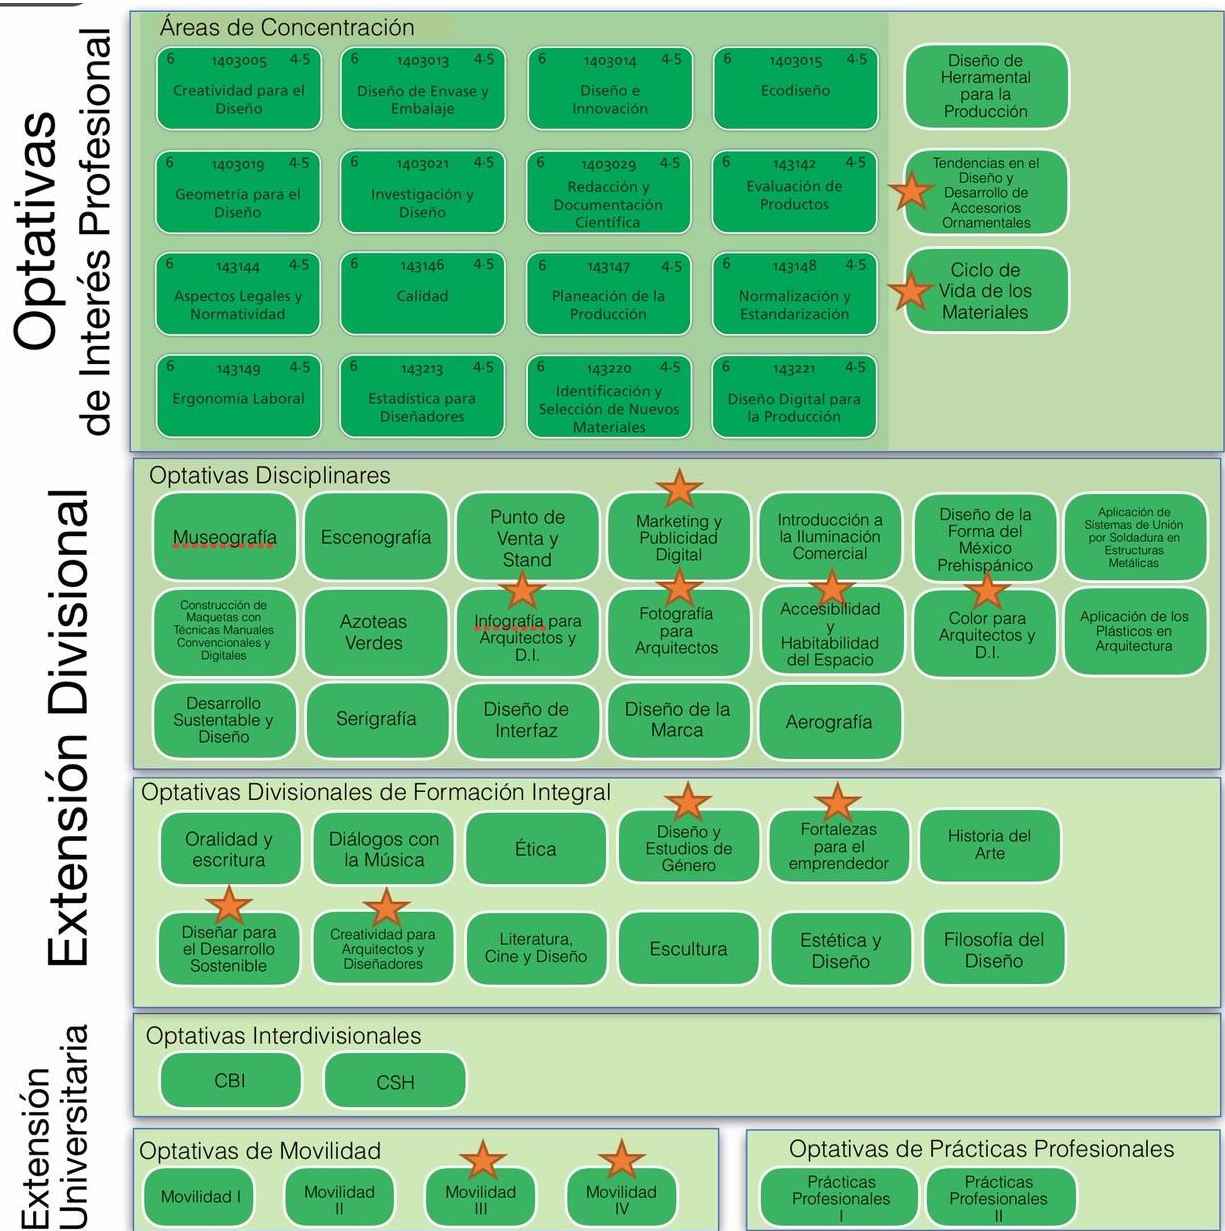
Optativas de Interés Profesional

Áreas de Concentración

6 1403005 4.5 Creatividad para el Diseño

6 1403013 4.5 Diseño de Envase y Embalaje

6 1403014 4.5 Diseño e Innovación

6 1403015 4.5 Ecodiseño

Diseño de Herramental para la Producción

6 1403019 4.5 Geometría para el Diseño

6 1403021 4.5 Investigación y Diseño

6 1403029 4.5 Redacción y Documentación Científica

6 143142 4.5 Evaluación de Productos

Tendencias en el Diseño y Desarrollo de Accesorios Ornamentales

6 143144 4.5 Aspectos Legales y Normatividad

6 143146 4.5 Calidad

6 143147 4.5 Planeación de la Producción

6 143148 4.5 Normalización y Estandarización

Ciclo de Vida de los Materiales

6 143149 4.5 Ergonomia Laboral

6 143213 4.5 Estadística para Diseñadores

6 143220 4.5 Identificación y Selección de Nuevos Materiales

6 143221 4.5 Diseño Digital para la Producción

Extensión Divisional

Optativas Disciplinares

Museografía

Escenografía

Punto de Venta y Stand

Marketing y Publicidad Digital

Introducción a la Iluminación Comercial

Diseño de la Forma del México Prehispánico

Aplicación de Sistemas de Unión por Soldadura en Estructuras Metálicas

Construcción de Maquetas con Técnicas Manuales Convencionales y Digitales

Azoteas Verdes

Infografía para Arquitectos y D.I.

Fotografía para Arquitectos

Accesibilidad y Habitabilidad del Espacio

Color para Arquitectos y D.I.

Aplicación de los Plásticos en Arquitectura

Desarrollo Sustentable y Diseño

Serigrafía

Diseño de Interfaz

Diseño de la Marca

Aerografía

Optativas Divisionales de Formación Integral

Oralidad y escritura

Diálogos con la Música

Ética

Diseño y Estudios de Género

Fortalezas para el emprendedor

Historia del Arte

Diseñar para el Desarrollo Sostenible

Creatividad para Arquitectos y Diseñadores

Literatura, Cine y Diseño

Escultura

Estética y Diseño

Filosofía del Diseño

Extensión Universitaria

Optativas Interdivisionales

CBI

CSH

Optativas de Movilidad

Movilidad I

Movilidad II

Movilidad III

Movilidad IV

Optativas de Prácticas Profesionales

Prácticas Profesionales I

Prácticas Profesionales II